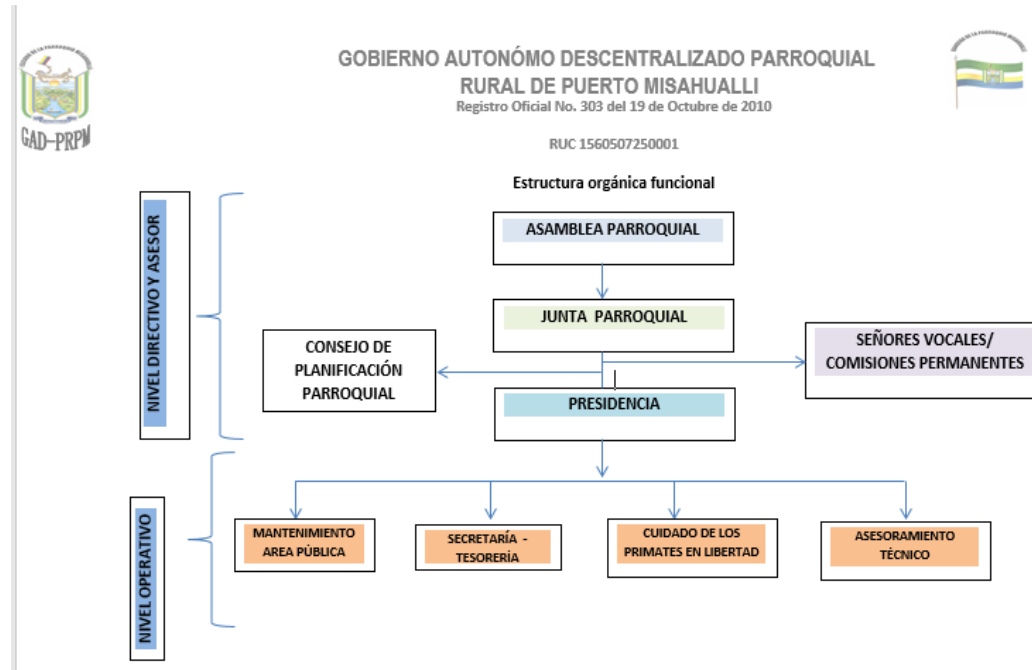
GAD-PRPM

GOBIERNO AUTONÓMO DESCENTRALIZADO PARROQUIAL RURAL DE PUERTO MISAHUALLI
Registro Oficial No. 303 del 19 de Octubre de 2010

RUC 1560507250001

Estructura orgánica funcional

NIVEL DIRECTIVO Y ASESOR

ASAMBLEA PARROQUIAL

JUNTA PARROQUIAL

CONSEJO DE PLANIFICACIÓN PARROQUIAL

SEÑORES VOCALES/ COMISIONES PERMANENTES

PRESIDENCIA

NIVEL OPERATIVO

MANTENIMIENTO AREA PÚBLICA

SECRETARÍA - TESORERÍA

CUIDADO DE LOS PRIMATES EN LIBERTAD

ASESORAMIENTO TÉCNICO